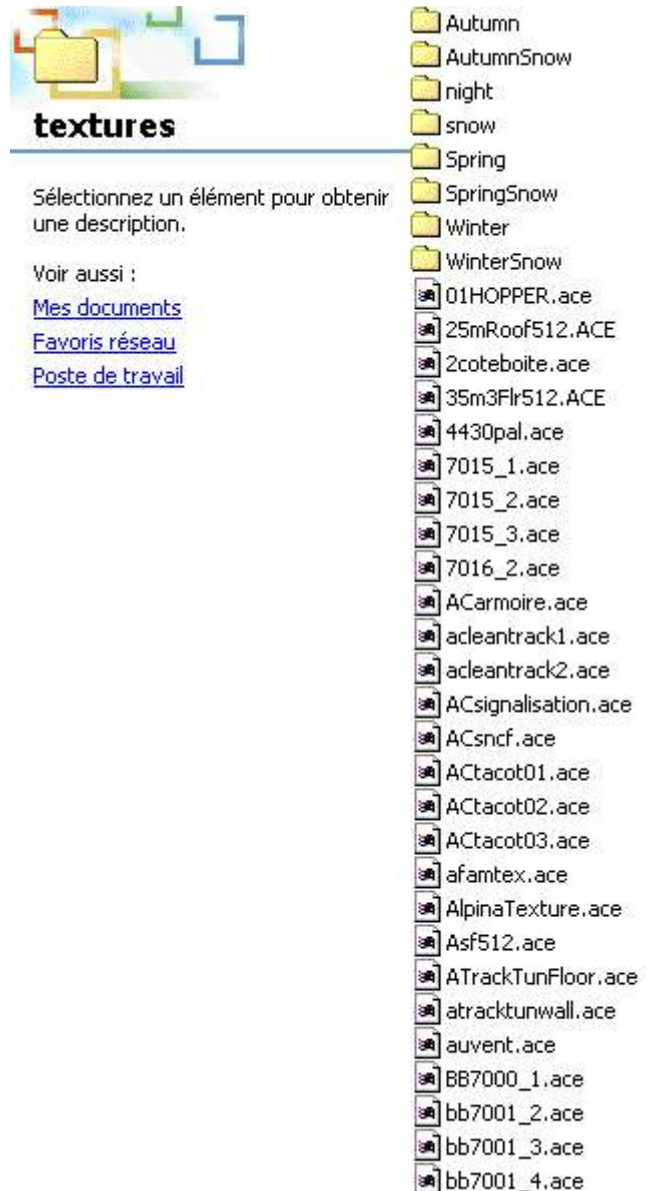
textures

Sélectionnez un élément pour obtenir une description.

Voir aussi :

Mes documents

Favoris réseau

Poste de travail

Autumn
AutumnSnow
night
snow
Spring
SpringSnow
Winter
WinterSnow
01HOPPER.ace
25mRoof512.ACE
2coteboite.ace
35m3Flr512.ACE
4430pal.ace
7015_1.ace
7015_2.ace
7015_3.ace
7016_2.ace
ACarmoire.ace
acleantrack1.ace
acleantrack2.ace
ACsignalisation.ace
ACsncf.ace
ACtacot01.ace
ACtacot02.ace
ACtacot03.ace
afamtex.ace
AlpinaTexture.ace
Asf512.ace
ATrackTunFloor.ace
atracktunwall.ace
auvent.ace
BB7000_1.ace
bb7001_2.ace
bb7001_3.ace
bb7001_4.ace